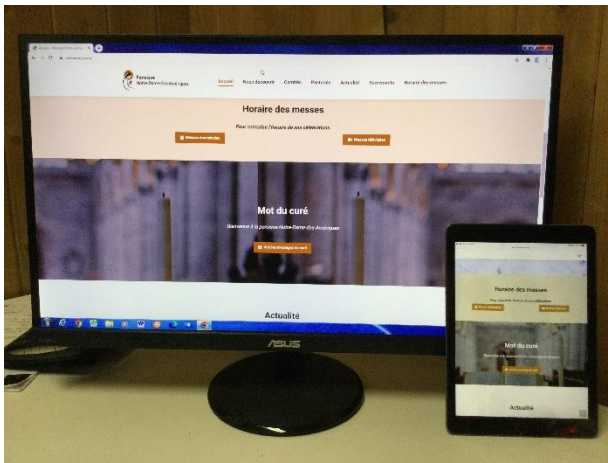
Paroisse
Notre-Dame-des-Ambroises

Accueil Nous découvrir Contact Pastorale Actualité Sacrements Horaire des messes

Horaire des messes

Pour consulter l'horaire de nos célébrations

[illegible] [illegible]

Mot du curé

Bienvenue à la paroisse Notre-Dame-des-Ambroises

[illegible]

Actualité

ASUS

Horaire des messes

Pour consulter l'horaire de nos célébrations

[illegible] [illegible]

Mot du curé

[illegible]

Actualité